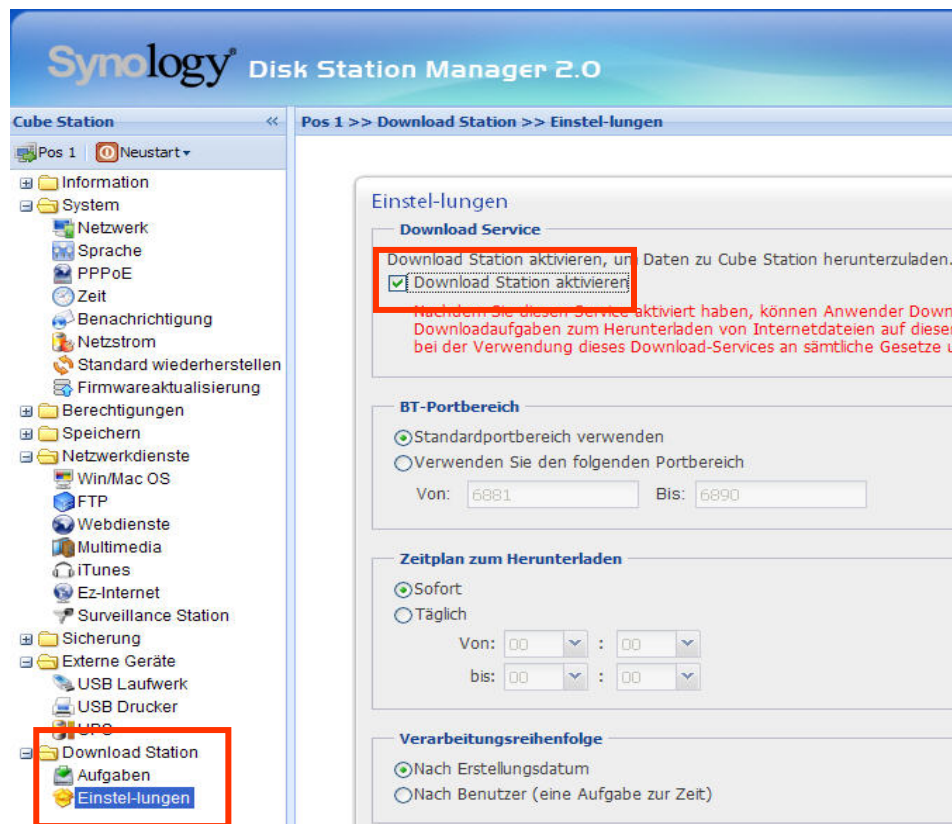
Synology® Disk Station Manager 2.0

Cube Station «

Pos 1 | Neustart

Information
System
Netzwerk
Sprache
PPPoE
Zeit
Benachrichtigung
Netzstrom
Standard wiederherstellen
Firmwareaktualisierung
Berechtigungen
Speichern
Netzwerkdienste
Win/Mac OS
FTP
Webdienste
Multimedia
iTunes
Ez-Internet
Surveillance Station
Sicherung
Externe Geräte
USB Laufwerk
USB Drucker
UPS
Download Station
Aufgaben
Einstel-lungen

Pos 1 >> Download Station >> Einstel-lungen

Einstel-lungen

Download Service

Download Station aktivieren, um Daten zu Cube Station herunterzuladen.

Download Station aktivieren

Nachdem Sie diesen Service aktiviert haben, können Anwender Down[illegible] Downloadaufgaben zum Herunterladen von Internetdateien auf dieser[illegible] bei der Verwendung dieses Download-Services an sämtliche Gesetze u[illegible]

BT-Portbereich

Standardportbereich verwenden

Verwenden Sie den folgenden Portbereich

Von: 6881 Bis: 6890

Zeitplan zum Herunterladen

Sofort

Täglich

Von: 00 : 00

bis: 00 : 00

Verarbeitungsreihenfolge

Nach Erstellungsdatum

Nach Benutzer (eine Aufgabe zur Zeit)